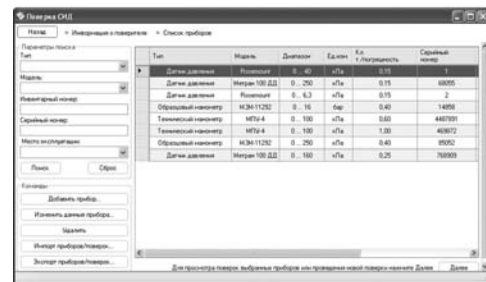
Поверка СИД

Назад > Информация о поверителе > Список приборов

Параметры поиска
Тип
Модель
Инвентарный номер
Серийный номер
Место эксплуатации
Поиск
Сброс

Команды
Добавить прибор...
Изменить данные прибора...
Удалить
Импорт приборов/поверок...
Экспорт приборов/поверок...

| Тип | Модель | Диапазон | Ед.изм. | Кл. т./погрешность | Серийный номер |
|---|---|---|---|---|---|
| Датчик давления | Rosemount | 0 ... 40 | кПа | 0,15 | 1 |
| Датчик давления | Метран 100 ДД | 0 ... 250 | кПа | 0,15 | 69855 |
| Датчик давления | Rosemount | 0 ... 6,3 | кПа | 0,15 | 2 |
| Образцовый манометр | МО#-11202 | 0 ... 16 | бар | 0,40 | 14858 |
| Технический манометр | МПУ-4 | 0 ... 100 | кПа | 0,60 | 4487891 |
| Технический манометр | МПУ-4 | 0 ... 100 | кПа | 1,00 | 469672 |
| Образцовый манометр | МО#-11202 | 0 ... 250 | кПа | 0,40 | 85052 |
| Датчик давления | Метран 100 ДД | 0 ... 160 | кПа | 0,25 | 768909 |

Для просмотра поверок выбранных приборов или проведения новой поверки нажмите Далее
Далее